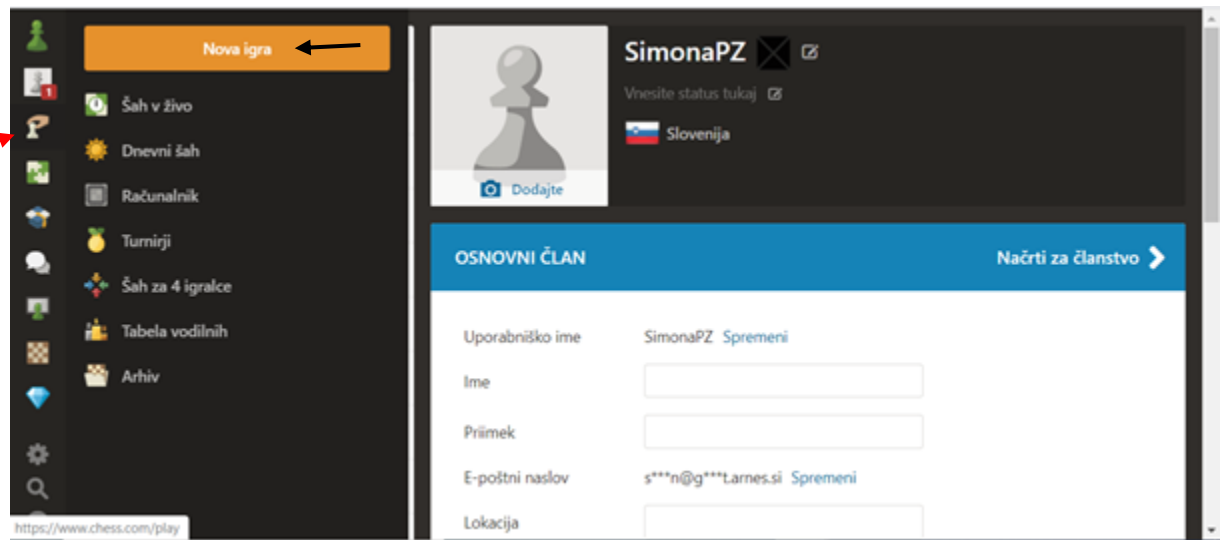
1

Nova igra

Šah v živo

Dnevni šah

Računalnik

Turnirji

Šah za 4 igralce

Tabela vodilnih

Arhiv

https://www.chess.com/play

Dodajte

SimonaPZ

Vnesite status tukaj

Slovenija

OSNOVNI ČLAN

Načrti za članstvo

Uporabniško ime SimonaPZ Spremeni

Ime

Priimek

E-poštni naslov s***n@g***t.arnes.si Spremeni

Lokacija